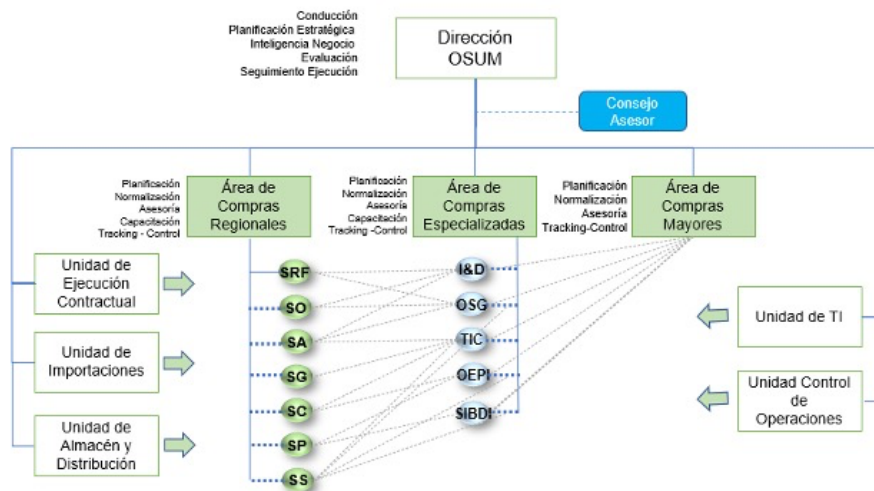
Conducción
Planificación Estratégica
Inteligencia Negocio
Evaluación
Seguimiento Ejecución

Dirección OSUM

Consejo Asesor

Planificación
Normalización
Asesoría
Capacitación
Tracking - Control

Área de Compras Regionales

Planificación
Normalización
Asesoría
Capacitación
Tracking -Control

Área de Compras Especializadas

Planificación
Normalización
Asesoría
Tracking-Control

Área de Compras Mayores

Unidad de Ejecución Contractual

Unidad de Importaciones

Unidad de Almacén y Distribución

SRF
SO
SA
SG
SC
SP
SS

I&D
OSG
TIC
OEPI
SIBDI

Unidad de TI

Unidad Control de Operaciones